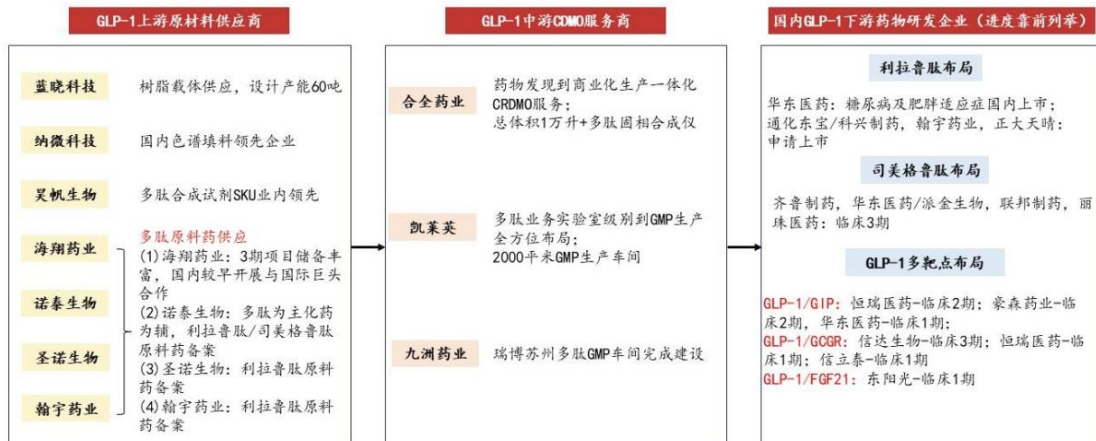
GLP-1上游原材料供应商

蓝晓科技
树脂载体供应，设计产能60吨

纳微科技
国内色谱填料领先企业

昊帆生物
多肽合成试剂SKU业内领先

海翔药业
诺泰生物
圣诺生物
翰宇药业

多肽原料药供应
(1)海翔药业：3期项目储备丰富，国内较早开展与国际巨头合作
(2)诺泰生物：多肽为主化药为辅，利拉鲁肽/司美格鲁肽原料药备案
(3)圣诺生物：利拉鲁肽原料药备案
(4)翰宇药业：利拉鲁肽原料药备案

GLP-1中游CDMO服务商

合全药业
药物发现到商业化生产一体化CRDMO服务；总体积1万升+多肽固相合成仪

凯莱英
多肽业务实验室级别到GMP生产全方位布局；2000平米GMP生产车间

九洲药业
瑞博苏州多肽GMP车间完成建设

国内GLP-1下游药物研发企业（进度靠前列举）

利拉鲁肽布局
华东医药：糖尿病及肥胖适应症国内上市；通化东宝/科兴制药，翰宇药业，正大天晴：申请上市

司美格鲁肽布局
齐鲁制药，华东医药/派金生物，联邦制药，丽珠医药：临床3期

GLP-1多靶点布局
GLP-1/GIP：恒瑞医药-临床2期；豪森药业-临床2期，华东医药-临床1期；
GLP-1/GCGR：信达生物-临床3期；恒瑞医药-临床1期；信立泰-临床1期
GLP-1/FGF21：东阳光-临床1期